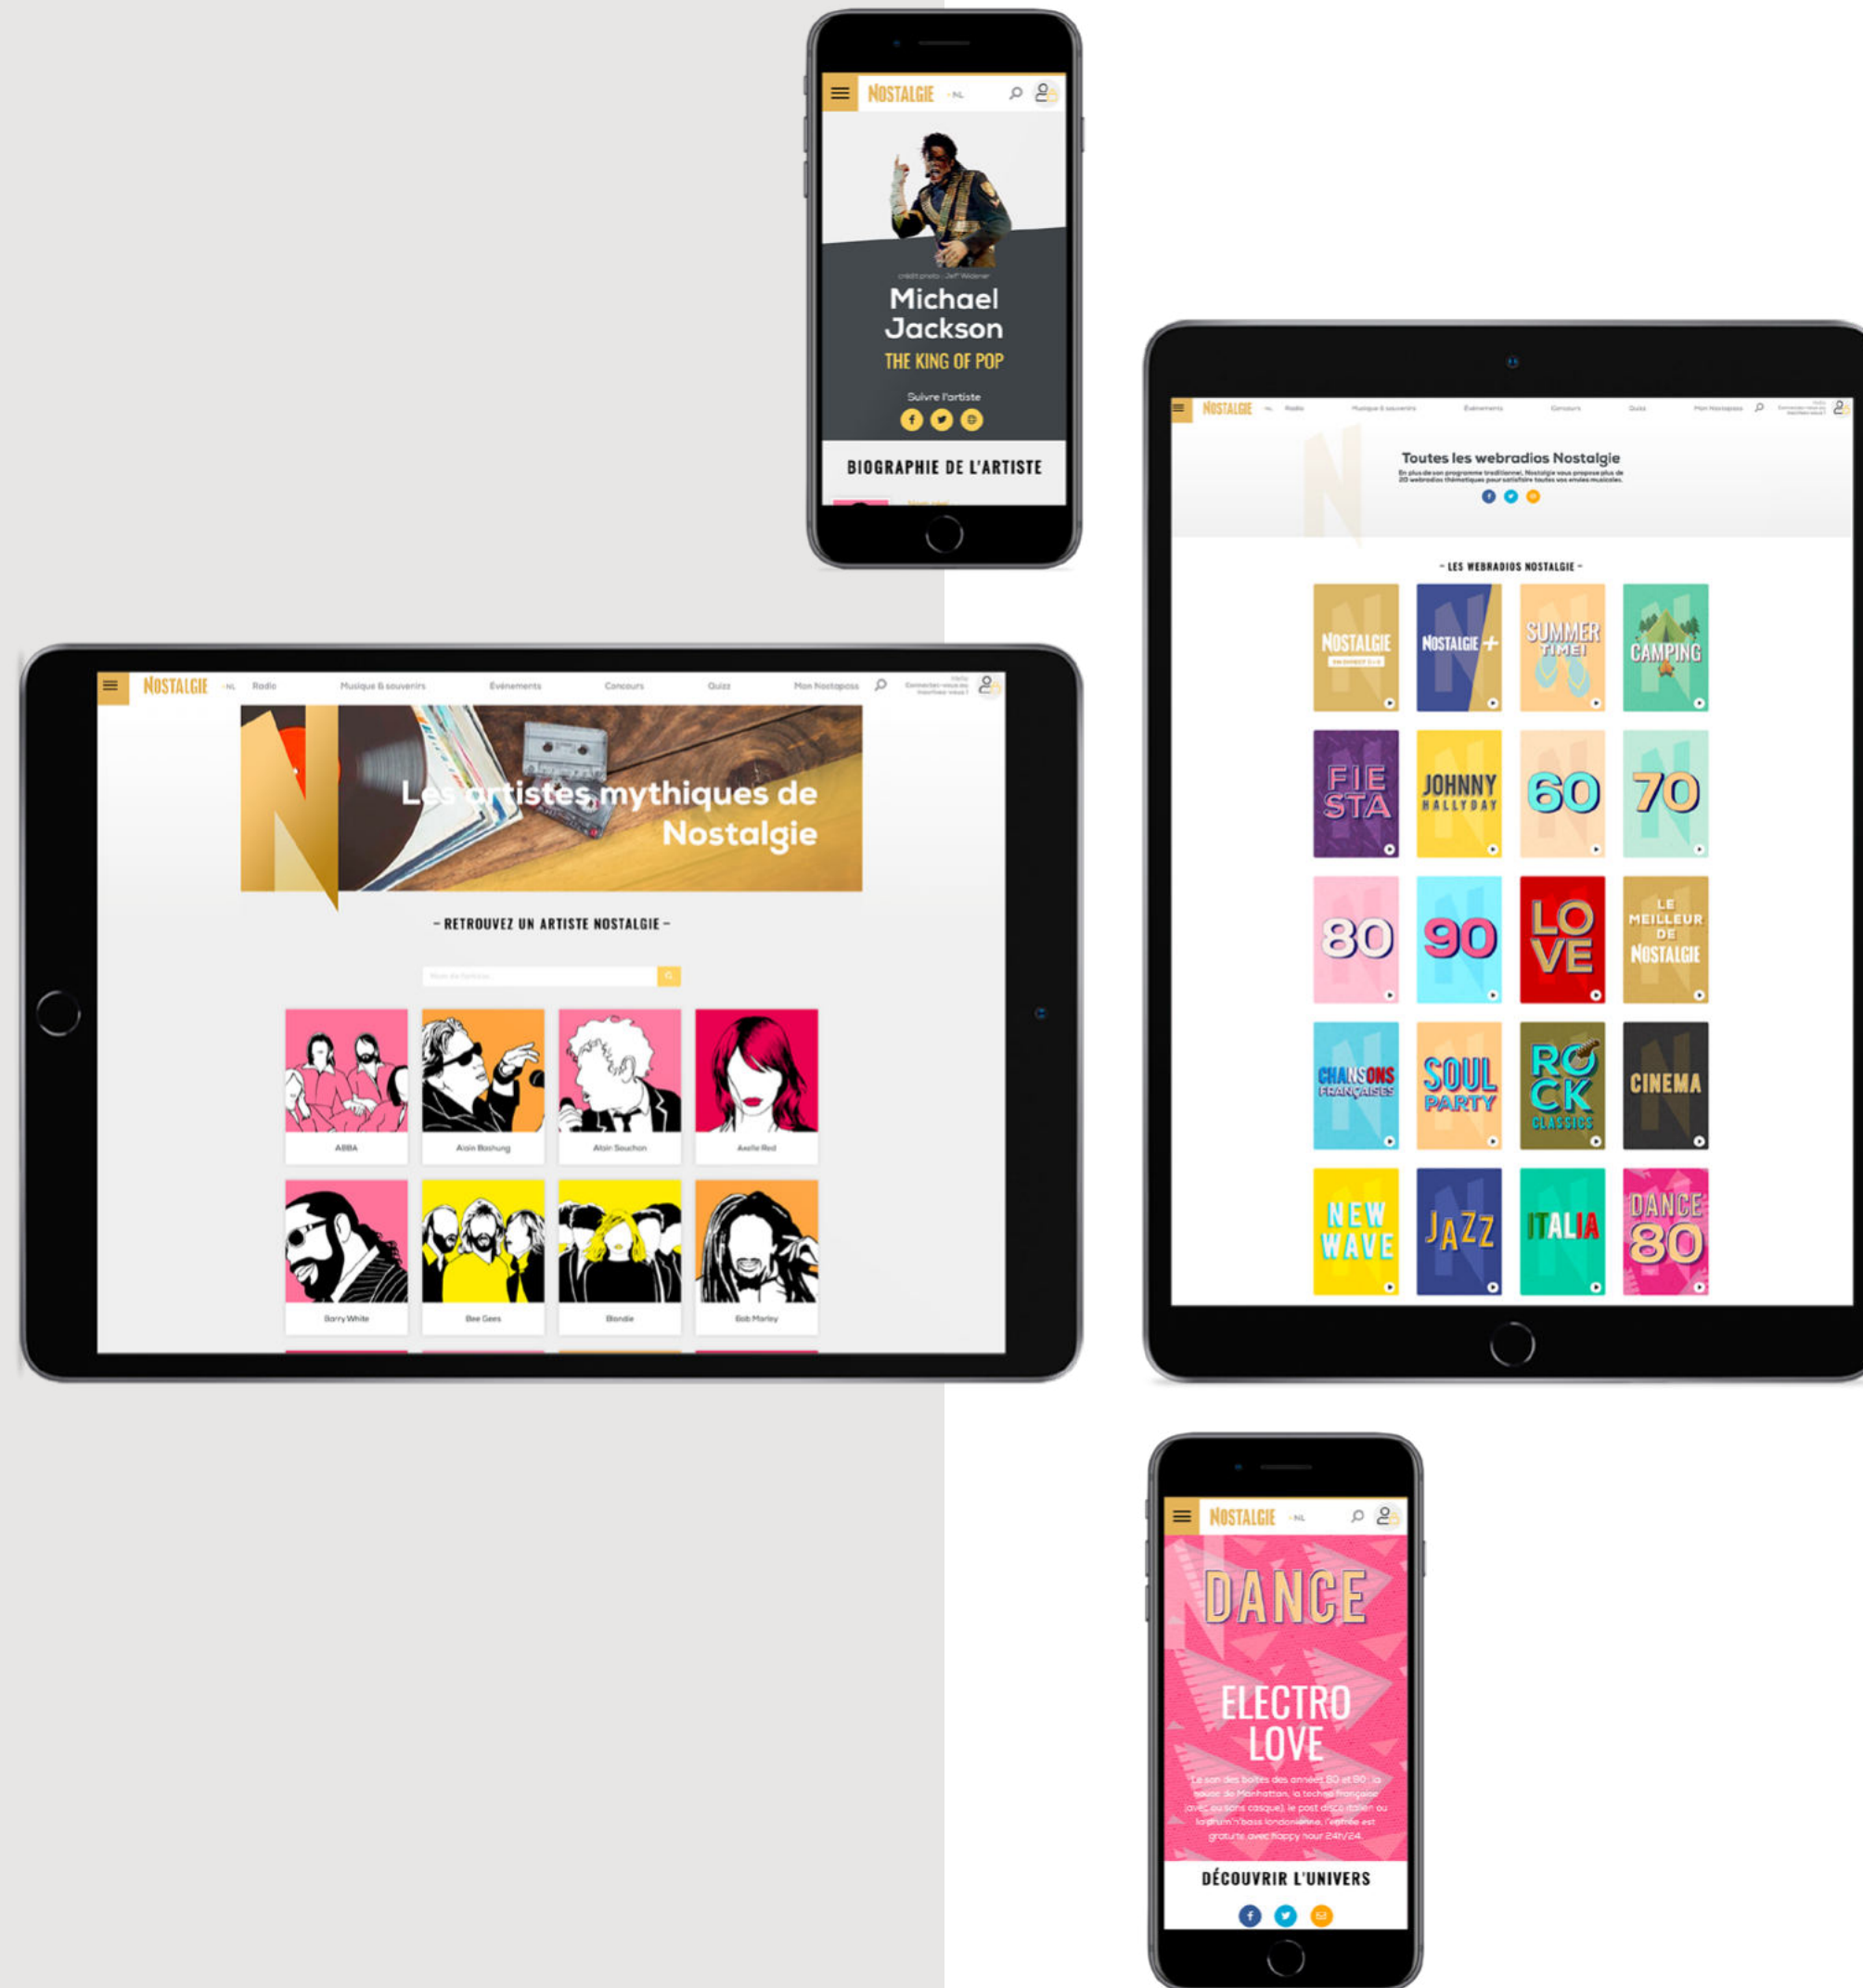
NOSTALGIE NL

crédit photo : Jeff Widener

Michael Jackson

THE KING OF POP

Suivre l'artiste

BIOGRAPHIE DE L'ARTISTE

NOSTALGIE NL Radio Musique & souvenirs Événements Concours Quizz Mon Nostapass

Toutes les webradios Nostalgie

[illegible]

– LES WEBRADIOS NOSTALGIE –

NOSTALGIE

NOSTALGIE +

SUMMER TIME!

CAMPING

FIE STA

JOHNNY HALLYDAY

60

70

80

90

LO VE

LE MEILLEUR DE NOSTALGIE

CHANSONS FRANÇAISES

SOUL PARTY

RO CK CLASSICS

CINEMA

NEW WAVE

JAZZ

ITALIA

DANCE 80

NOSTALGIE NL Radio Musique & souvenirs Événements Concours Quizz Mon Nostapass

Les artistes mythiques de Nostalgie

– RETROUVEZ UN ARTISTE NOSTALGIE –

ABBA

Alain Bashung

Alain Souchon

Axelle Red

Barry White

Bee Gees

Blondie

Bob Marley

NOSTALGIE NL

DANCE

ELECTRO LOVE

Le son des boîtes des années 80 et 90 : la house de Manhattan, la techno française (avec ou sans casque), le post disco italien ou la drum'n'bass londonienne, l'entrée est gratuite avec happy hour 24h/24.

DÉCOUVRIR L'UNIVERS